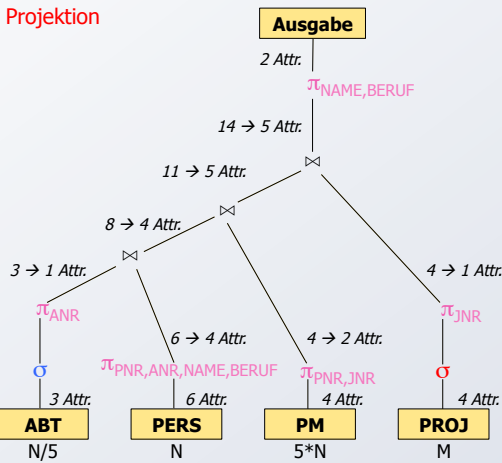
Projektion

Ausgabe

2 Attr.

$\pi_{NAME,BERUF}$

14 → 5 Attr.

$\bowtie$

11 → 5 Attr.

$\bowtie$

8 → 4 Attr.

$\bowtie$

3 → 1 Attr.

$\pi_{ANR}$

$\sigma$

3 Attr.

ABT

N/5

6 → 4 Attr.

$\pi_{PNR,ANR,NAME,BERUF}$

6 Attr.

PERS

N

4 → 2 Attr.

$\pi_{PNR,JNR}$

4 Attr.

PM

5*N

4 → 1 Attr.

$\pi_{JNR}$

$\sigma$

4 Attr.

PROJ

M